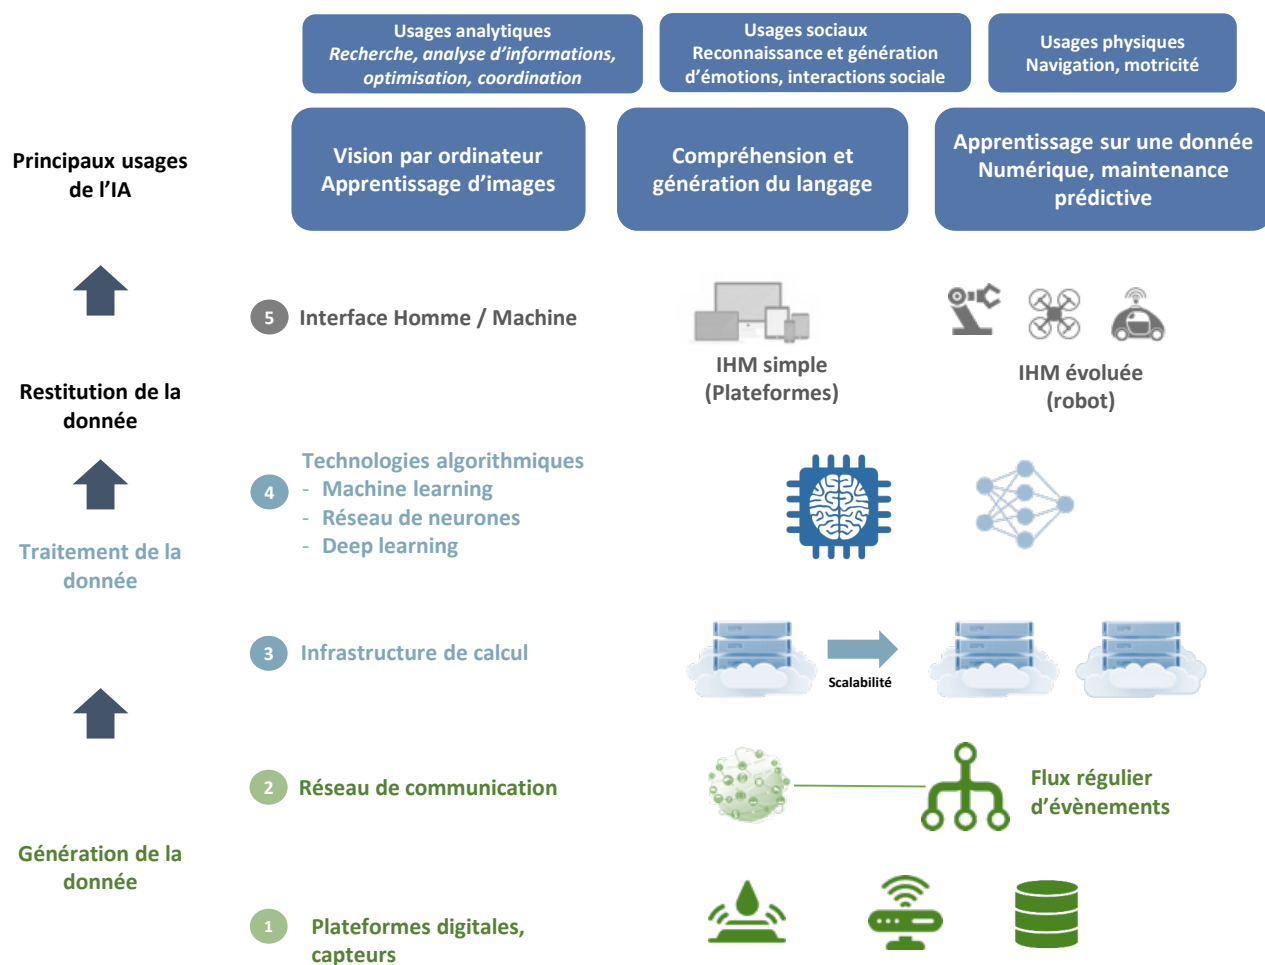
Usages analytiques
*Recherche, analyse d'informations, optimisation, coordination*

Usages sociaux
Reconnaissance et génération d'émotions, interactions sociale

Usages physiques
Navigation, motricité

Principaux usages de l'IA

Vision par ordinateur
Apprentissage d'images

Compréhension et génération du langage

Apprentissage sur une donnée Numérique, maintenance prédictive

5 Interface Homme / Machine

IHM simple
(Plateformes)

IHM évoluée
(robot)

Restitution de la donnée

4 Technologies algorithmiques
- Machine learning
- Réseau de neurones
- Deep learning

Traitement de la donnée

3 Infrastructure de calcul

Scalabilité

2 Réseau de communication

Flux régulier d'évènements

Génération de la donnée

1 Plateformes digitales, capteurs